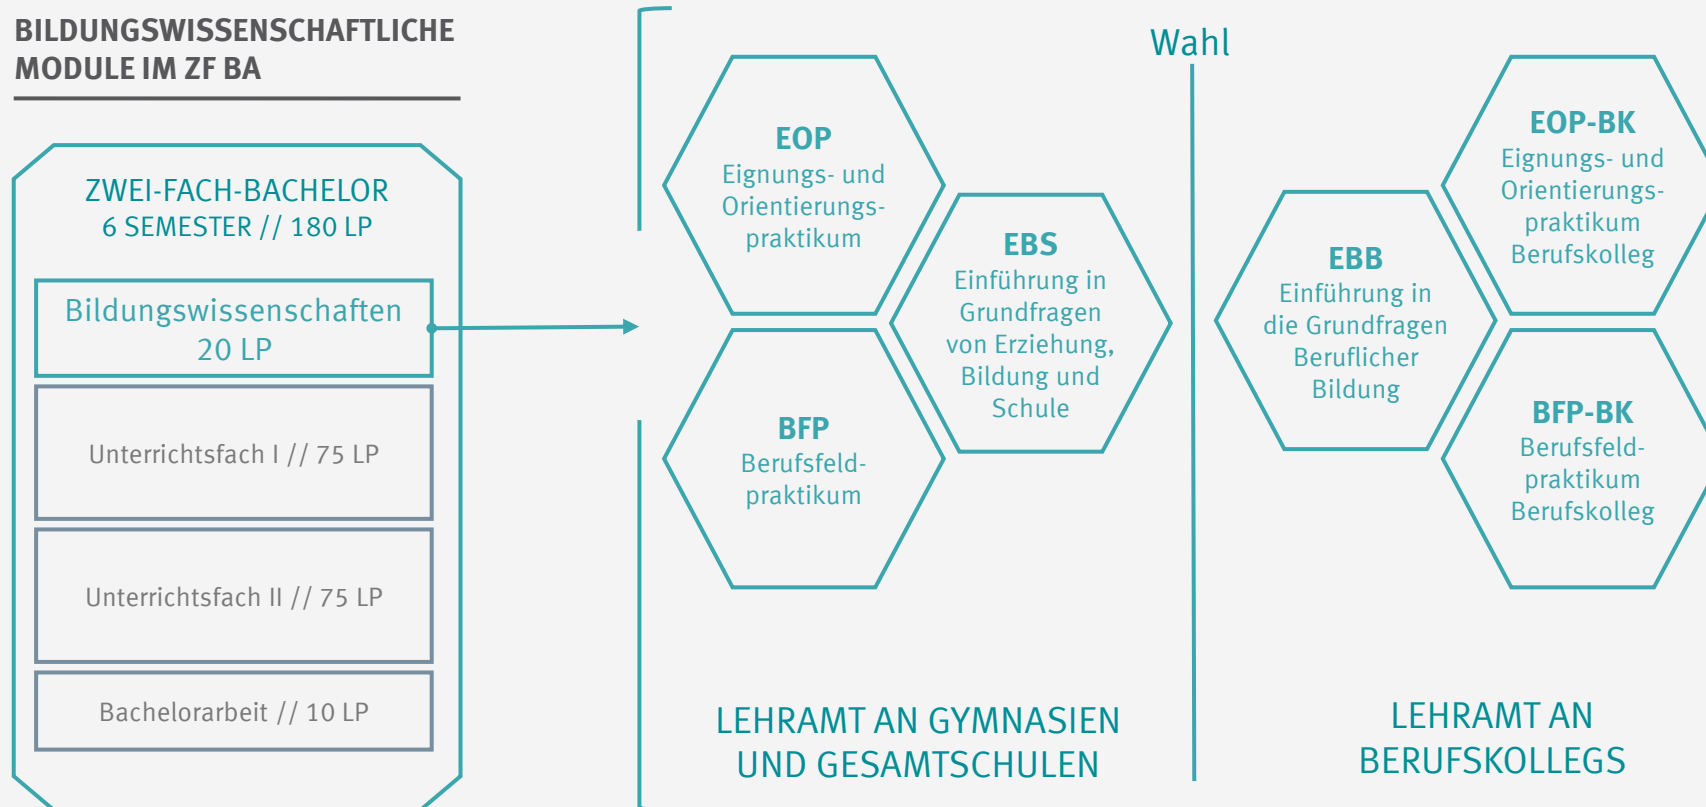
BILDUNGSWISSENSCHAFTLICHE MODULE IM ZF BA

ZWEI-FACH-BACHELOR
6 SEMESTER // 180 LP

Bildungswissenschaften
20 LP

Unterrichtsfach I // 75 LP

Unterrichtsfach II // 75 LP

Bachelorarbeit // 10 LP

Wahl

EOP
Eignungs- und Orientierungspraktikum

EBS
Einführung in Grundfragen von Erziehung, Bildung und Schule

BFP
Berufsfeldpraktikum

LEHRAMT AN GYMNASIEN UND GESAMTSCHULEN

EOP-BK
Eignungs- und Orientierungspraktikum Berufskolleg

EBB
Einführung in die Grundfragen Beruflicher Bildung

BFP-BK
Berufsfeldpraktikum Berufskolleg

LEHRAMT AN BERUFSKOLLEGS